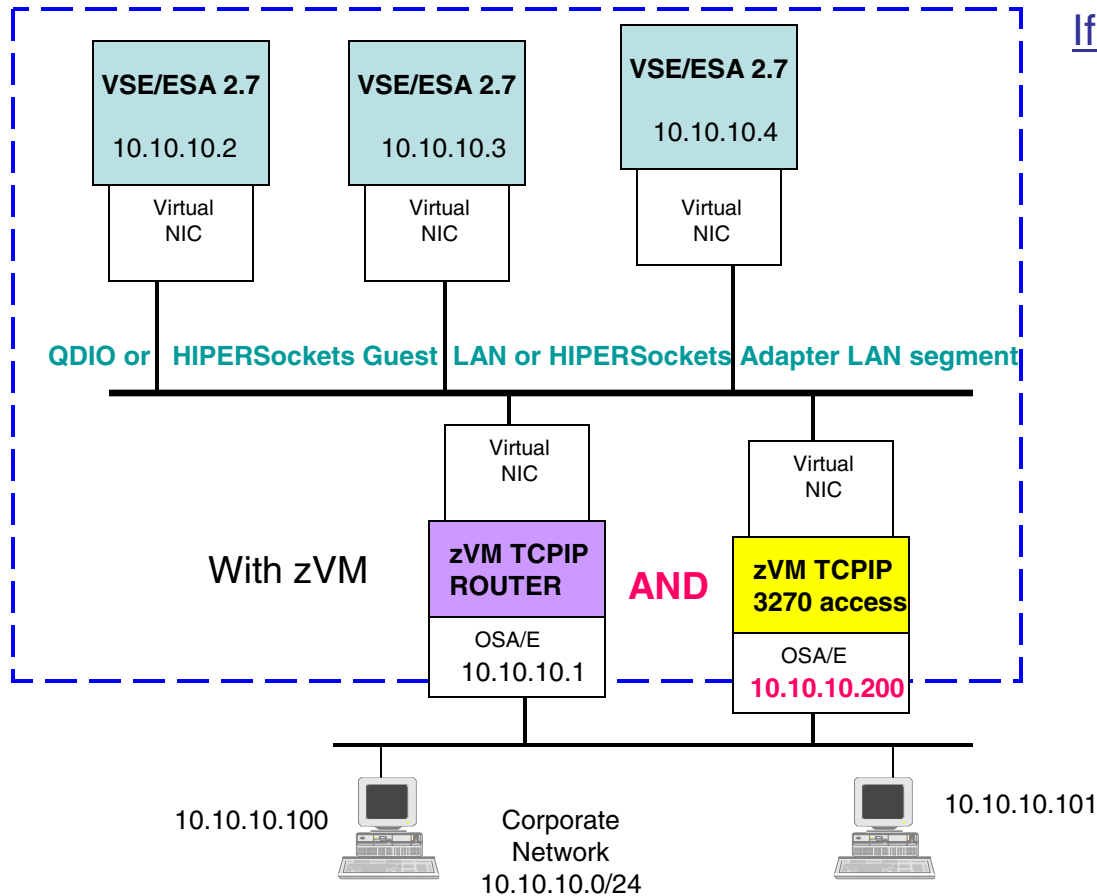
If

VSE/ESA 2.7
10.10.10.2

Virtual NIC

VSE/ESA 2.7
10.10.10.3

Virtual NIC

VSE/ESA 2.7
10.10.10.4

Virtual NIC

QDIO or HIPERSockets Guest LAN or HIPERSockets Adapter LAN segment

Virtual NIC

zVM TCPIP ROUTER

OSA/E
10.10.10.1

With zVM

AND

Virtual NIC

zVM TCPIP 3270 access

OSA/E
10.10.10.200

10.10.10.100

Corporate Network 10.10.10.0/24

10.10.10.101